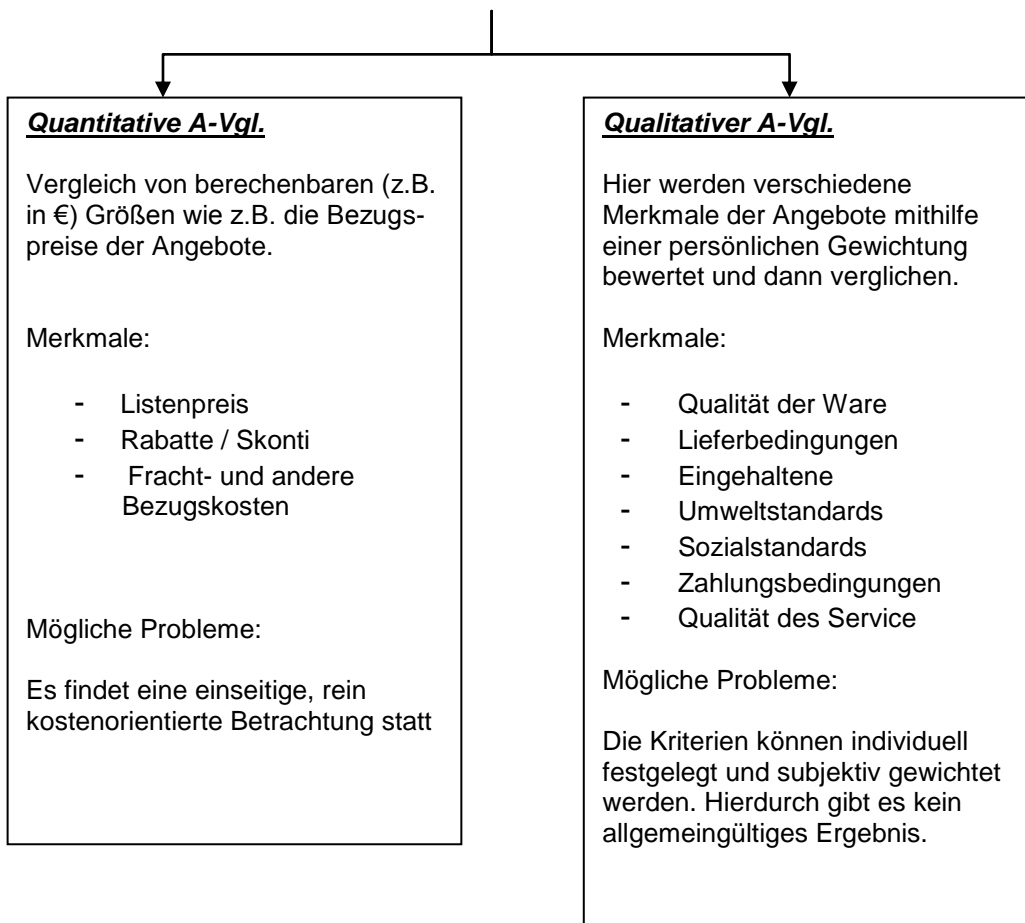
***Quantitative A-Vgl.***

Vergleich von berechenbaren (z.B. in €) Größen wie z.B. die Bezugspreise der Angebote.

Merkmale:

- Listenpreis
- Rabatte / Skonti
- Fracht- und andere Bezugskosten

Mögliche Probleme:

Es findet eine einseitige, rein kostenorientierte Betrachtung statt

***Qualitativer A-Vgl.***

Hier werden verschiedene Merkmale der Angebote mithilfe einer persönlichen Gewichtung bewertet und dann verglichen.

Merkmale:

- Qualität der Ware
- Lieferbedingungen
- Eingehaltene
- Umweltstandards
- Sozialstandards
- Zahlungsbedingungen
- Qualität des Service

Mögliche Probleme:

Die Kriterien können individuell festgelegt und subjektiv gewichtet werden. Hierdurch gibt es kein allgemeingültiges Ergebnis.